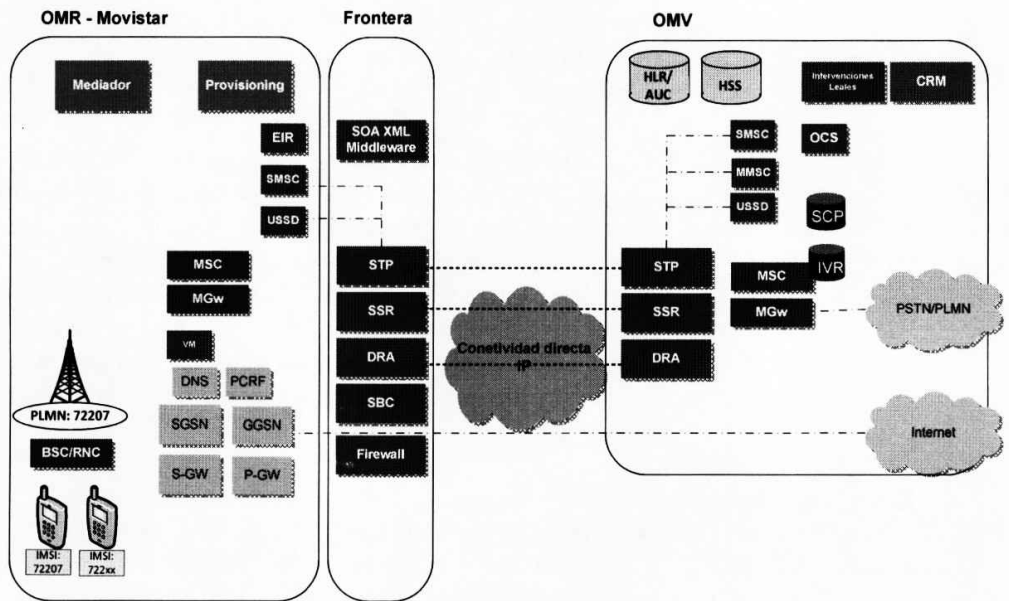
OMR - Movistar

Mediador

Provisioning

EIR

SMSC

USSD

MSC

MGw

VM

DNS

PCRF

PLMN: 72207

SGSN

GGSN

BSC/RNC

S-GW

P-GW

IMSI: 72207

IMSI: 722xx

Frontera

SOA XML Middleware

STP

SSR

DRA

SBC

Firewall

Conetividad directa IP

OMV

HLR/ AUC

HSS

Intervenciones Leales

CRM

SMSC

OCS

MMSC

USSD

SCP

STP

MSC

IVR

SSR

MGw

PSTN/PLMN

DRA

Internet